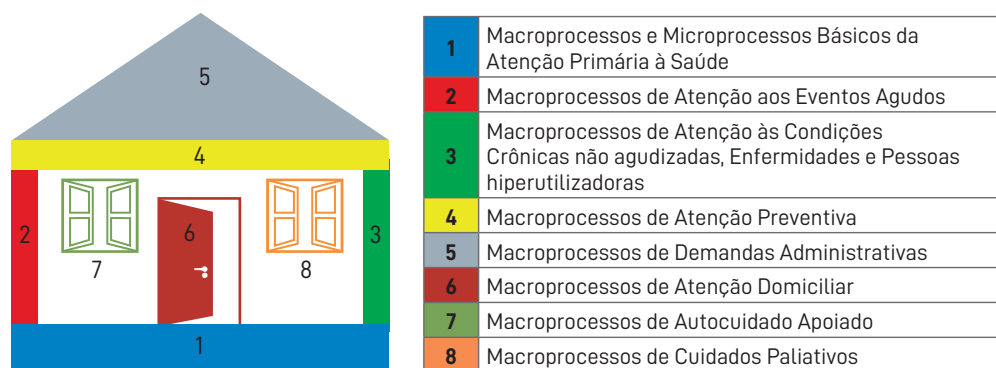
5

4

2

6

3

7

8

1

| | |
|---|---|
| 1 | Macroprocessos e Microprocessos Básicos da Atenção Primária à Saúde |
| 2 | Macroprocessos de Atenção aos Eventos Agudos |
| 3 | Macroprocessos de Atenção às Condições Crônicas não agudizadas, Enfermidades e Pessoas hiperutilizadoras |
| 4 | Macroprocessos de Atenção Preventiva |
| 5 | Macroprocessos de Demandas Administrativas |
| 6 | Macroprocessos de Atenção Domiciliar |
| 7 | Macroprocessos de Autocuidado Apoiado |
| 8 | Macroprocessos de Cuidados Paliativos |